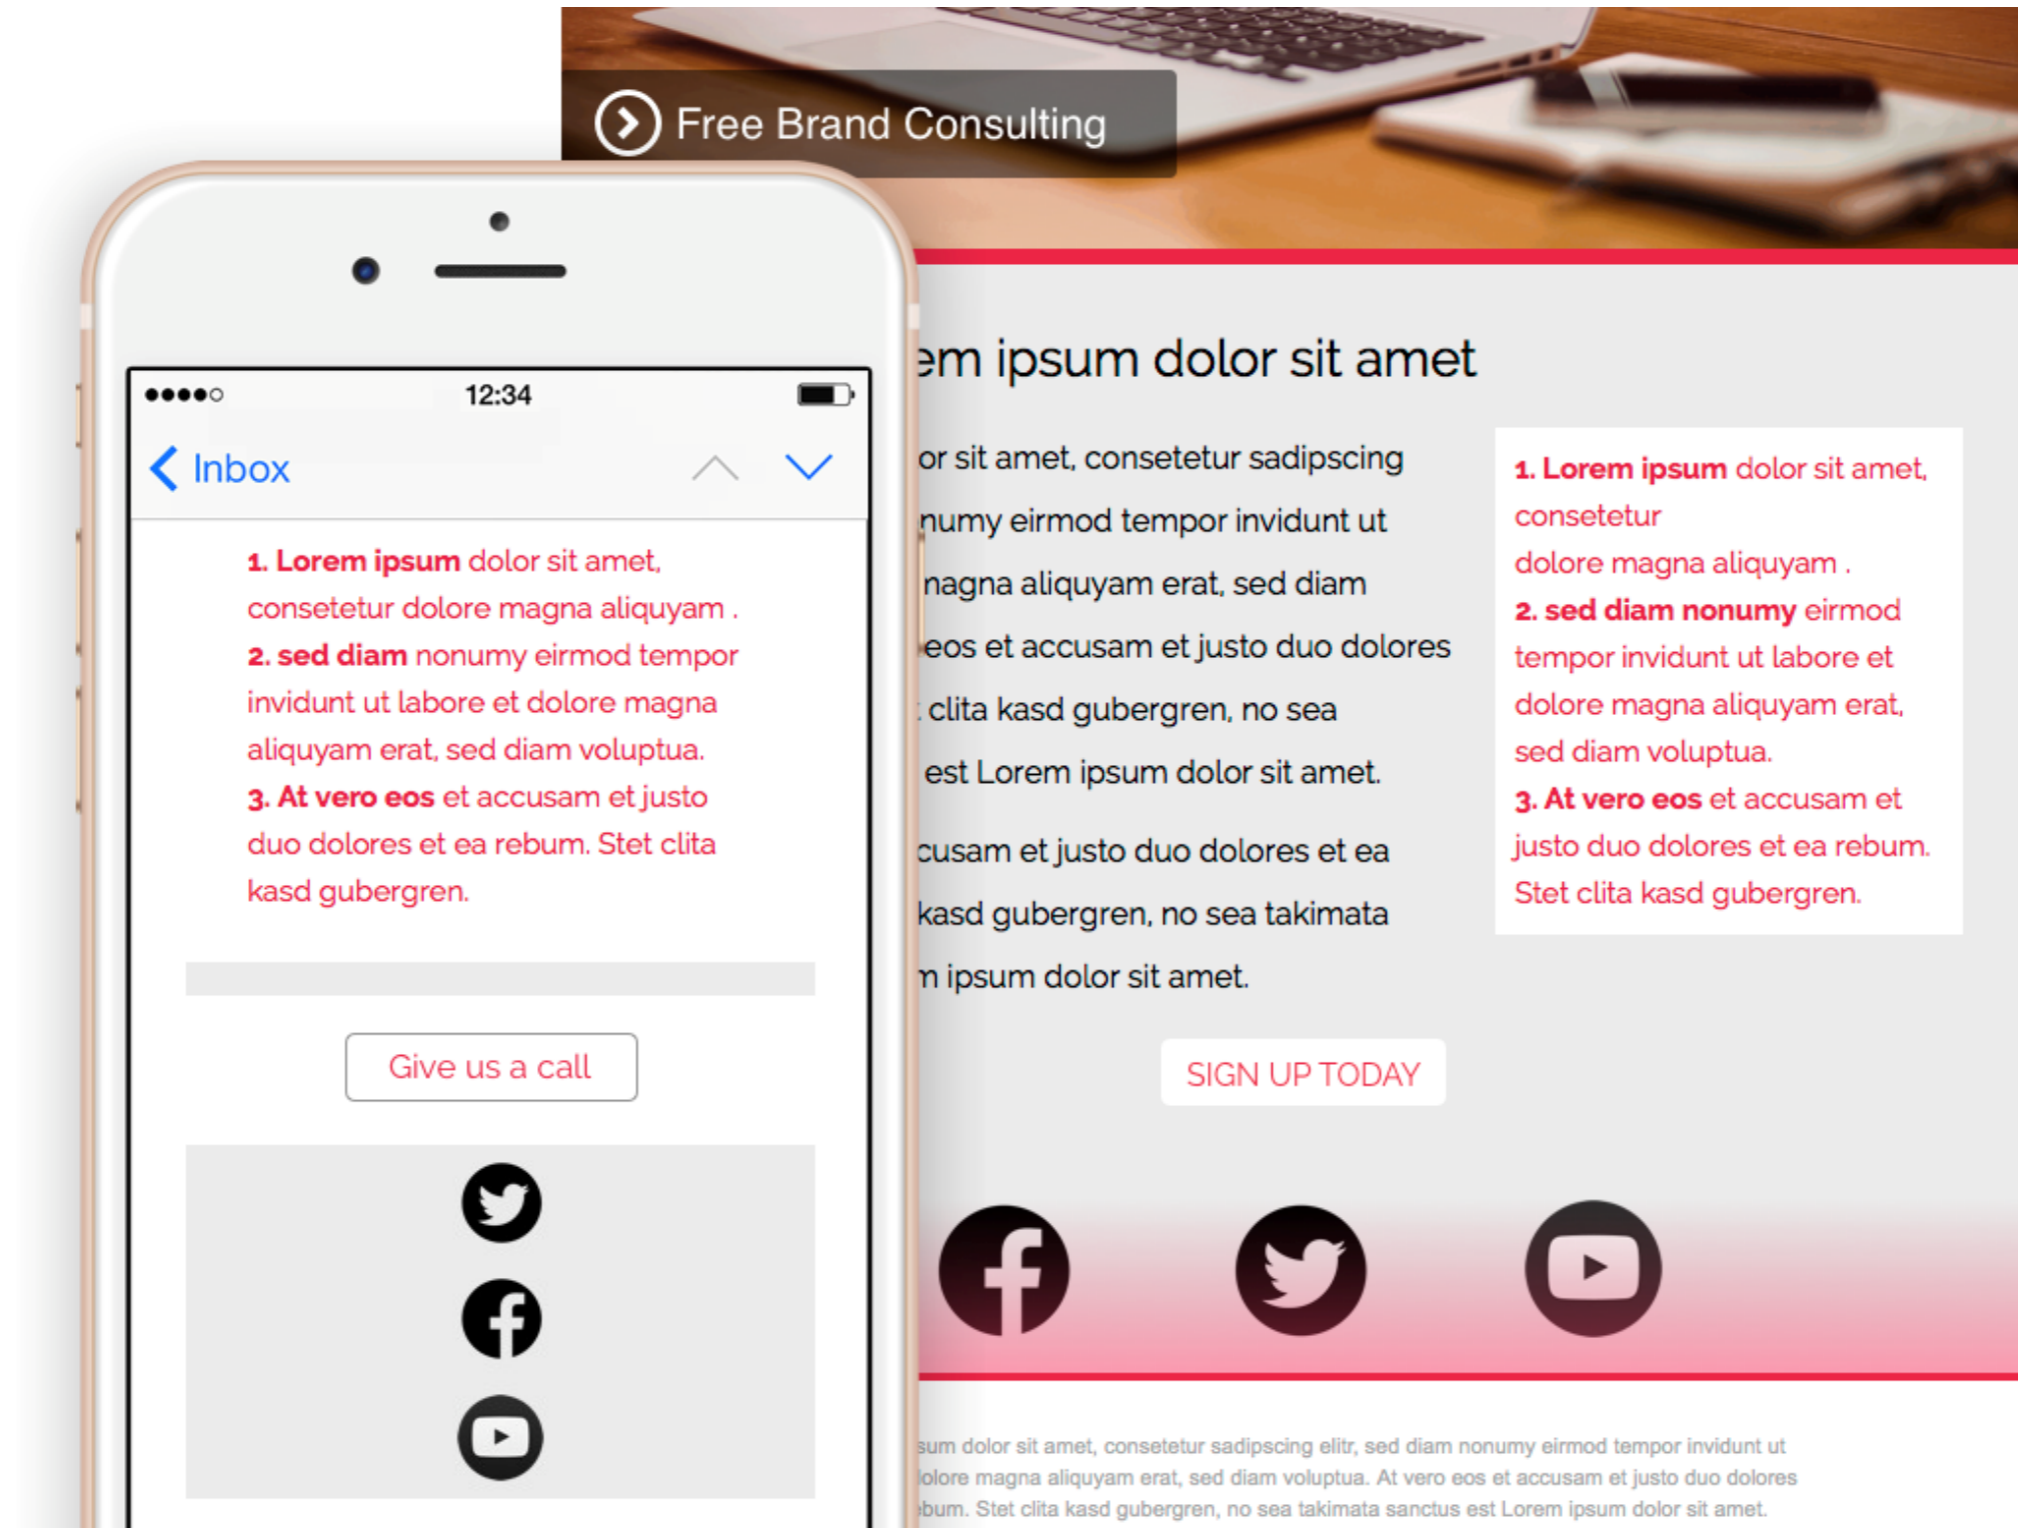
Free Brand Consulting

●●●●○ 12:34

Inbox

1. Lorem ipsum dolor sit amet, consetetur dolore magna aliquyam . 2. sed diam nonumy eirmod tempor invidunt ut labore et dolore magna aliquyam erat, sed diam voluptua. 3. At vero eos et accusam et justo duo dolores et ea rebum. Stet clita kasd gubergren.

Give us a call

em ipsum dolor sit amet

or sit amet, consetetur sadipscing numy eirmod tempor invidunt ut nagna aliquyam erat, sed diam eos et accusam et justo duo dolores clita kasd gubergren, no sea est Lorem ipsum dolor sit amet.

cusam et justo duo dolores et ea kasd gubergren, no sea takimata n ipsum dolor sit amet.

1. Lorem ipsum dolor sit amet, consetetur dolore magna aliquyam . 2. sed diam nonumy eirmod tempor invidunt ut labore et dolore magna aliquyam erat, sed diam voluptua. 3. At vero eos et accusam et justo duo dolores et ea rebum. Stet clita kasd gubergren.

SIGN UP TODAY

sum dolor sit amet, consetetur sadipscing elitr, sed diam nonumy eirmod tempor invidunt ut olore magna aliquyam erat, sed diam voluptua. At vero eos et accusam et justo duo dolores bum. Stet clita kasd gubergren, no sea takimata sanctus est Lorem ipsum dolor sit amet.